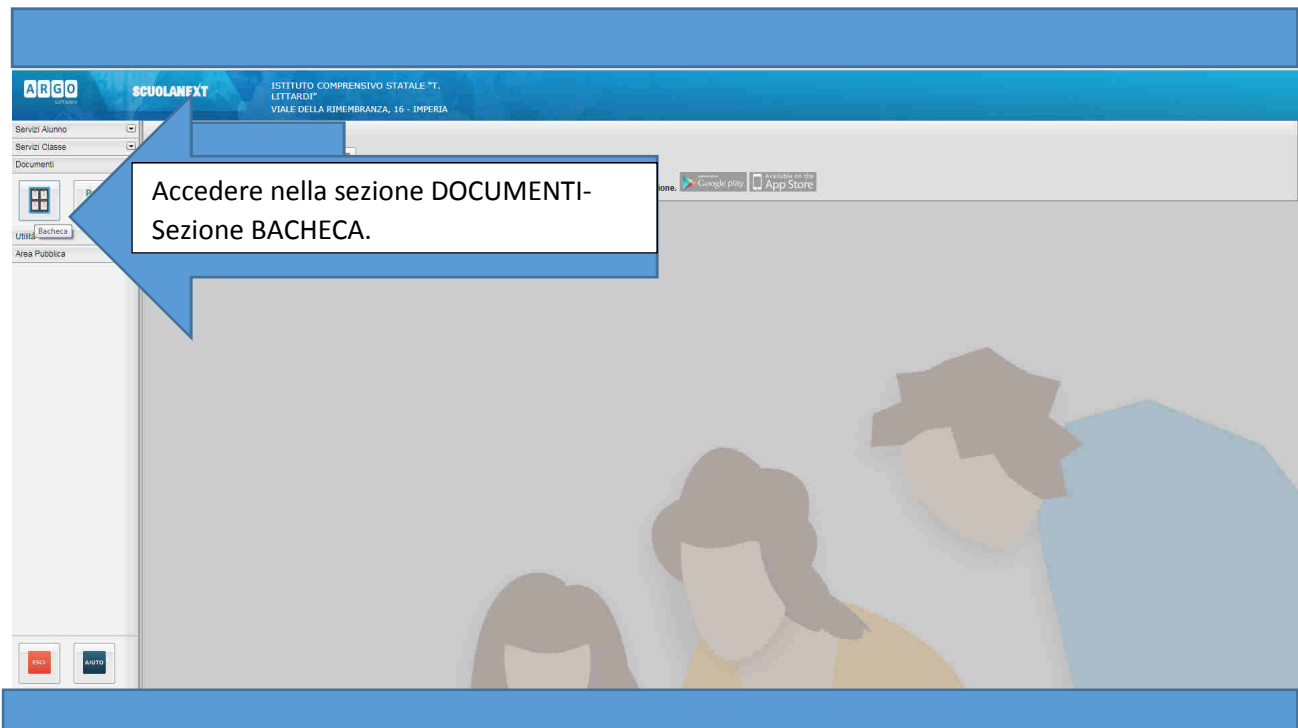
ARGO software

SCUOLANEXT

ISTITUTO COMPRENSIVO STATALE "T. LITTARDI"
VIALE DELLA RIMEMBRANZA, 16 - IMPERIA

Servizi Alunno

Servizi Classe

Documenti

Bacheca

Utilità

Area Pubblica

Accedere nella sezione DOCUMENTI-Sezione BACHECA.

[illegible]one.

Google play

Available on the App Store

ESCI

AIUTO